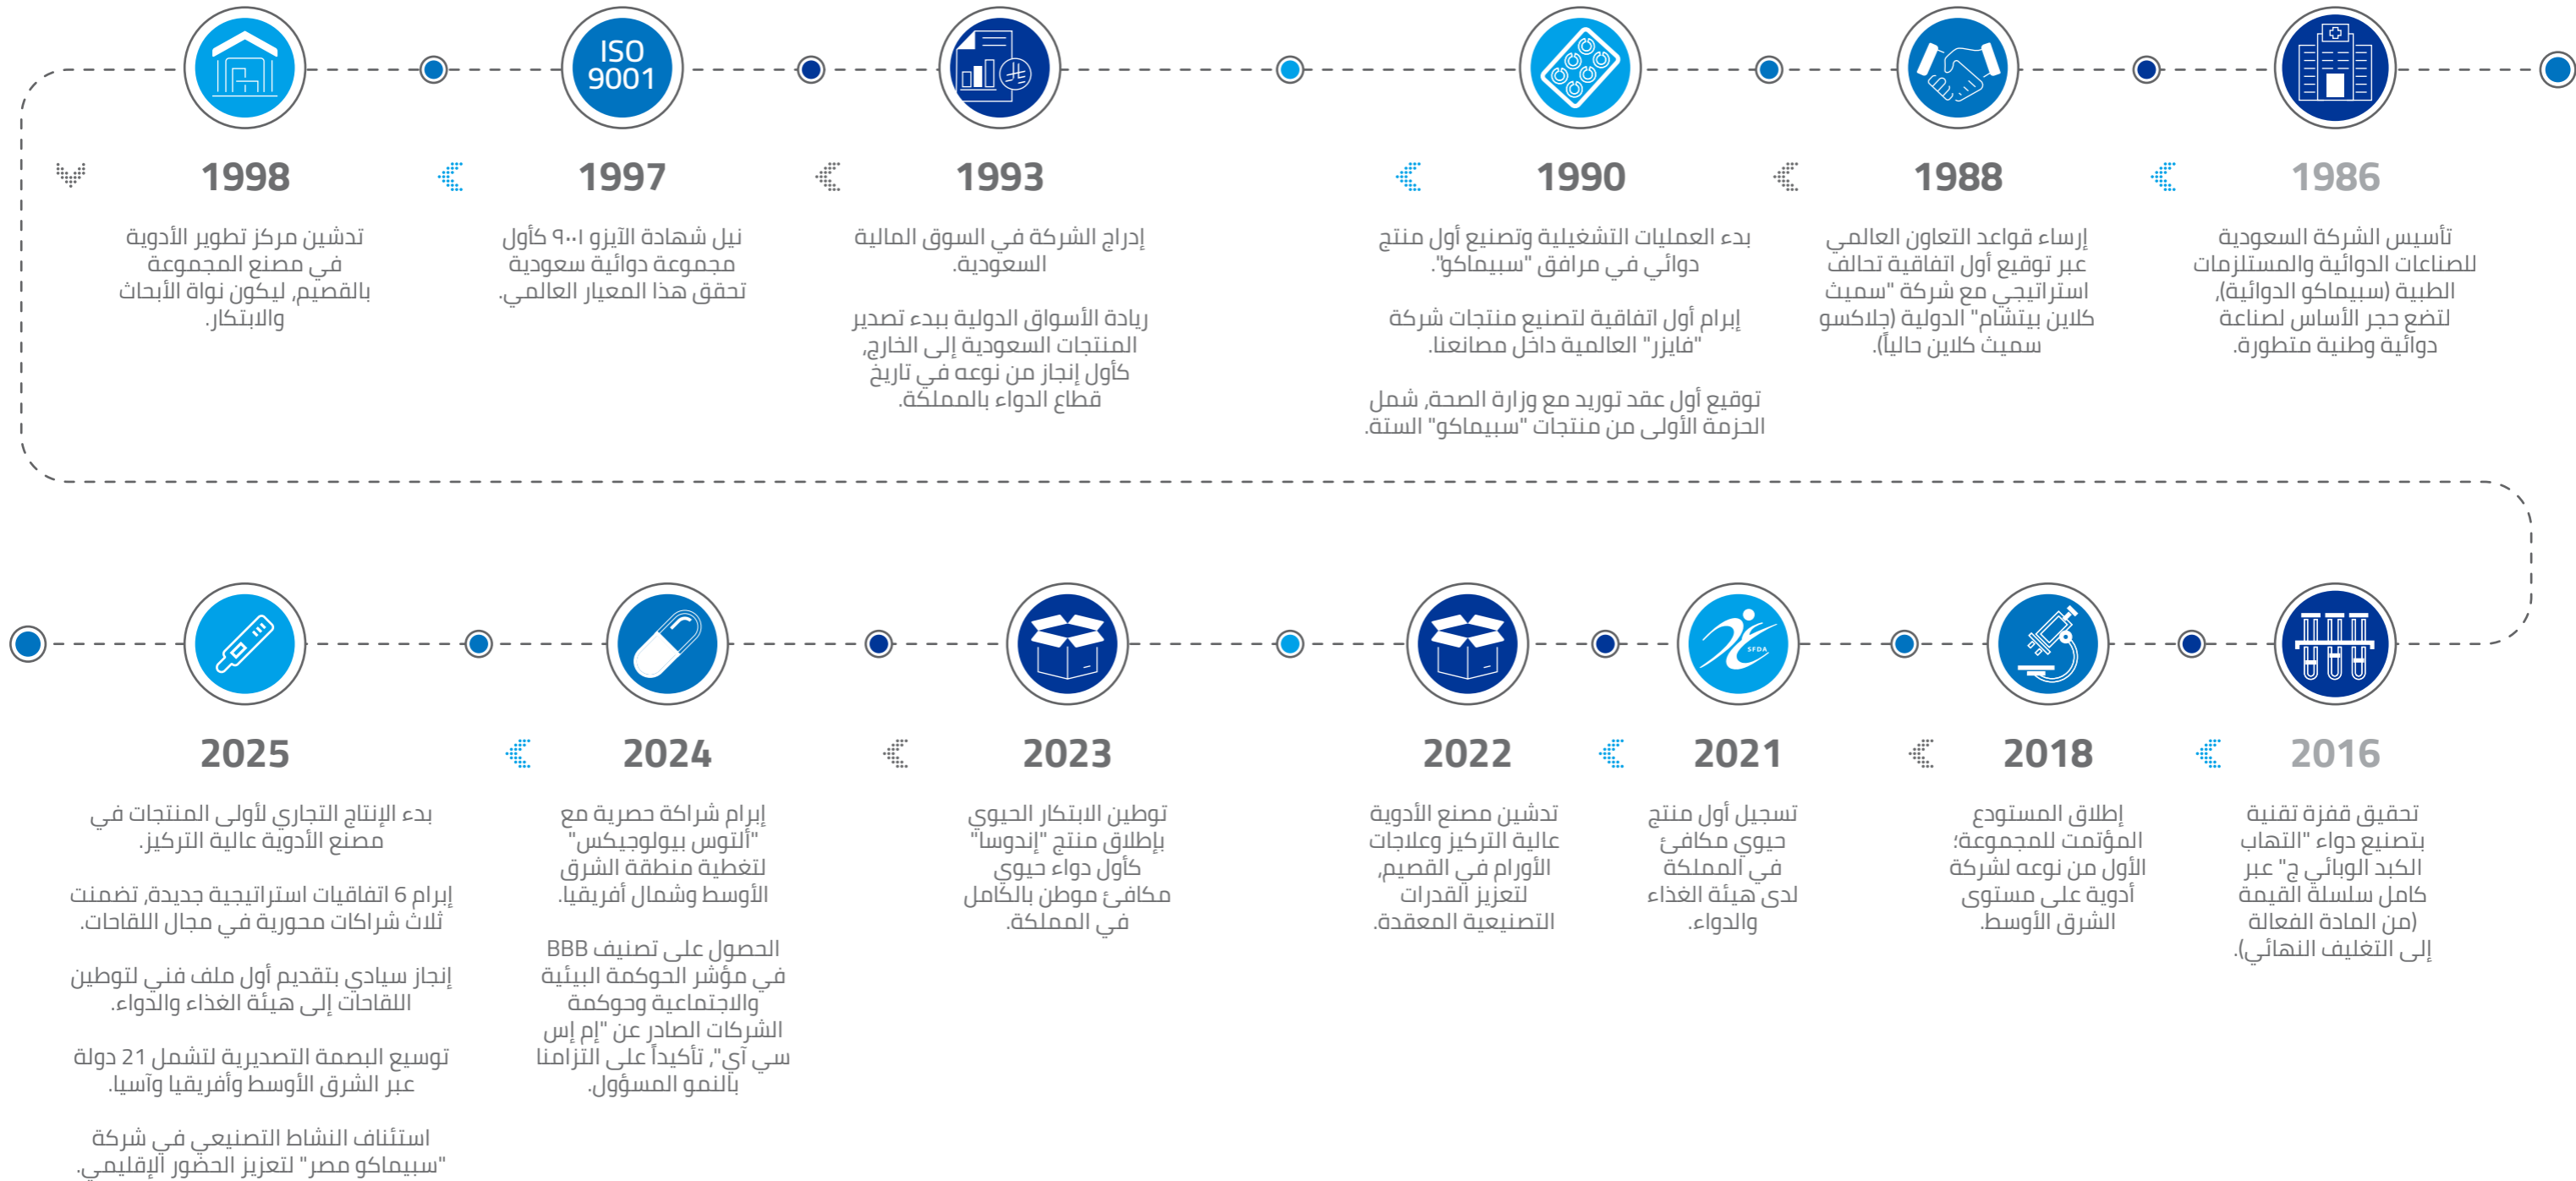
1986

تأسيس الشركة السعودية للصناعات الدوائية والمستلزمات الطبية (سبيماكو الدوائية)، لتضع حجر الأساس لصناعة دوائية وطنية متطورة.

1988

إرساء قواعد التعاون العالمي عبر توقيع أول اتفاقية تحالف استراتيجي مع شركة "سميث كلاين بيتشام" الدولية (جلاكسو سميث كلاين حالياً).

1990

بدء العمليات التشغيلية وتصنيع أول منتج دوائي في مرافق "سبيماكو".

إبرام أول اتفاقية لتصنيع منتجات شركة "فايزر" العالمية داخل مصانعنا.

توقيع أول عقد توريد مع وزارة الصحة، شمل الحزمة الأولى من منتجات "سبيماكو" الستة.

1993

إدراج الشركة في السوق المالية السعودية.

زيادة الأسواق الدولية ببدء تصدير المنتجات السعودية إلى الخارج، كأول إنجاز من نوعه في تاريخ قطاع الدواء بالمملكة.

ISO 9001

1997

نيل شهادة الآيزو ٩٠٠١ كأول مجموعة دوائية سعودية تحقق هذا المعيار العالمي.

1998

تدشين مركز تطوير الأدوية في مصنع المجموعة بالقصيم، ليكون نواة الأبحاث والابتكار.

2016

تحقيق قفزة تقنية بتصنيع دواء "التهاب الكبد الوبائي ج" عبر كامل سلسلة القيمة (من المادة الفعالة إلى التغليف النهائي).

2018

إطلاق المستودع المؤتمت للمجموعة؛ الأول من نوعه لشركة أدوية على مستوى الشرق الأوسط.

SFDA

2021

تسجيل أول منتج حيوي مكافئ في المملكة لدى هيئة الغذاء والدواء.

2022

تدشين مصنع الأدوية عالية التركيز وعلاجات الأورام في القصيم، لتعزيز القدرات التصنيعية المعقدة.

2023

توطين الابتكار الحيوي بإطلاق منتج "إندوسا" كأول دواء حيوي مكافئ موطن بالكامل في المملكة.

2024

إبرام شراكة حصرية مع "ألتوس بيولوجيكس" لتغطية منطقة الشرق الأوسط وشمال أفريقيا.

الحصول على تصنيف BBB في مؤشر الحوكمة البيئية والاجتماعية وحوكمة الشركات الصادر عن "إم إس سي آي"، تأكيداً على التزامنا بالنمو المسؤول.

2025

بدء الإنتاج التجاري لأولى المنتجات في مصنع الأدوية عالية التركيز.

إبرام 6 اتفاقيات استراتيجية جديدة، تضمنت ثلاث شراكات محورية في مجال اللقاحات.

إنجاز سيادي بتقديم أول ملف فني لتوطين اللقاحات إلى هيئة الغذاء والدواء.

توسيع البصمة التصديرية لتشمل 21 دولة عبر الشرق الأوسط وأفريقيا وآسيا.

استئناف النشاط التصنيعي في شركة "سبيماكو مصر" لتعزيز الحضور الإقليمي.